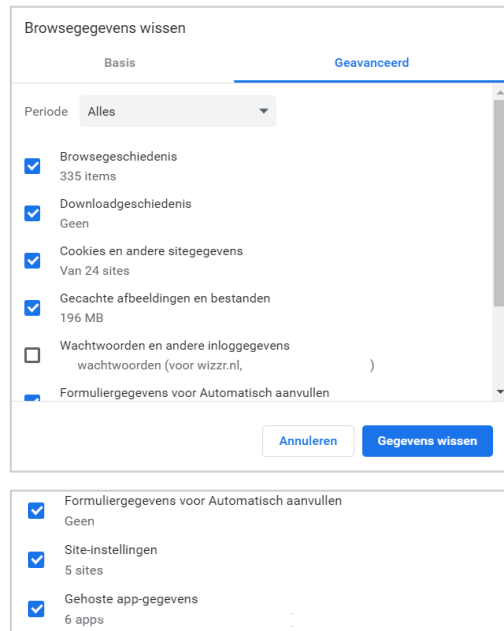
Browsegegevens wissen

Basis

Geavanceerd

Periode Alles

Browsegeschiedenis
335 items

Downloadgeschiedenis
Geen

Cookies en andere sitegegevens
Van 24 sites

Gecachte afbeeldingen en bestanden
196 MB

Wachtwoorden en andere inloggegevens
wachtwoorden (voor wizzr.nl, )

Formuliergegevens voor Automatisch aanvullen

Annuleren

Gegevens wissen

Formuliergegevens voor Automatisch aanvullen
Geen

Site-instellingen
5 sites

Gehoste app-gegevens
6 apps